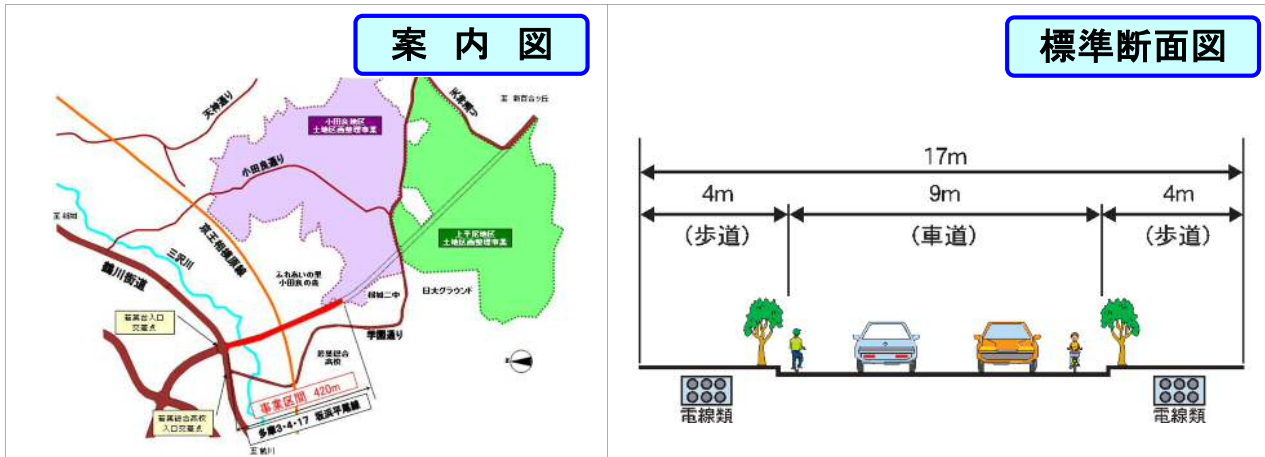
案 内 図

天神通り

京王相模原線

小田良地区
土地区画整理事業

上平尾地区
土地区画整理事業

小田良通り

京王相模原線

三沢川

鶴川街道

ふれあいの里
小田良の森

稲城二中

日大グラウンド

学園通り

若葉台入口
交差点

若葉総合
高校

若葉総合高校
入口交差点

事業区間 420m

多摩3・4・17 坂浜平尾線

標準断面図

17m

4m

9m

4m

（歩道）

（車道）

（歩道）

電線類

電線類